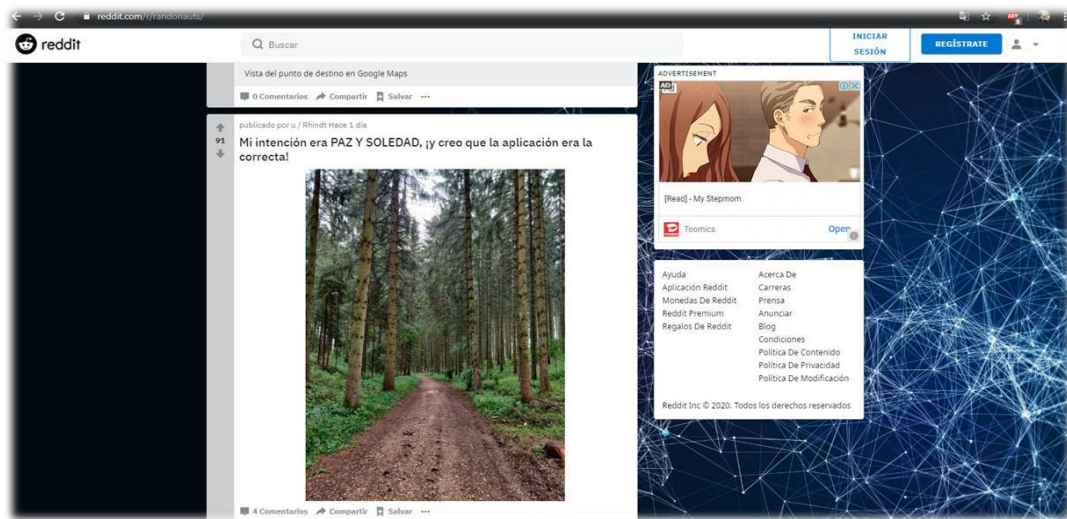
reddit.com/r/randonauts/

reddit

Buscar

INICIAR SESIÓN

REGÍSTRATE

Vista del punto de destino en Google Maps

0 Comentarios Compartir Salvar ···

91

publicado por u / Rhindt Hace 1 día

Mi intención era PAZ Y SOLEDAD, ¡y creo que la aplicación era la correcta!

4 Comentarios Compartir Salvar ···

ADVERTISEMENT

[Read] - My Stepmom

Toomics

Open

Ayuda
Aplicación Reddit
Monedas De Reddit
Reddit Premium
Regalos De Reddit

Acerca De
Carreras
Prensa
Anunciar
Blog
Condiciones
Política De Contenido
Política De Privacidad
Política De Modificación

Reddit Inc © 2020. Todos los derechos reservados